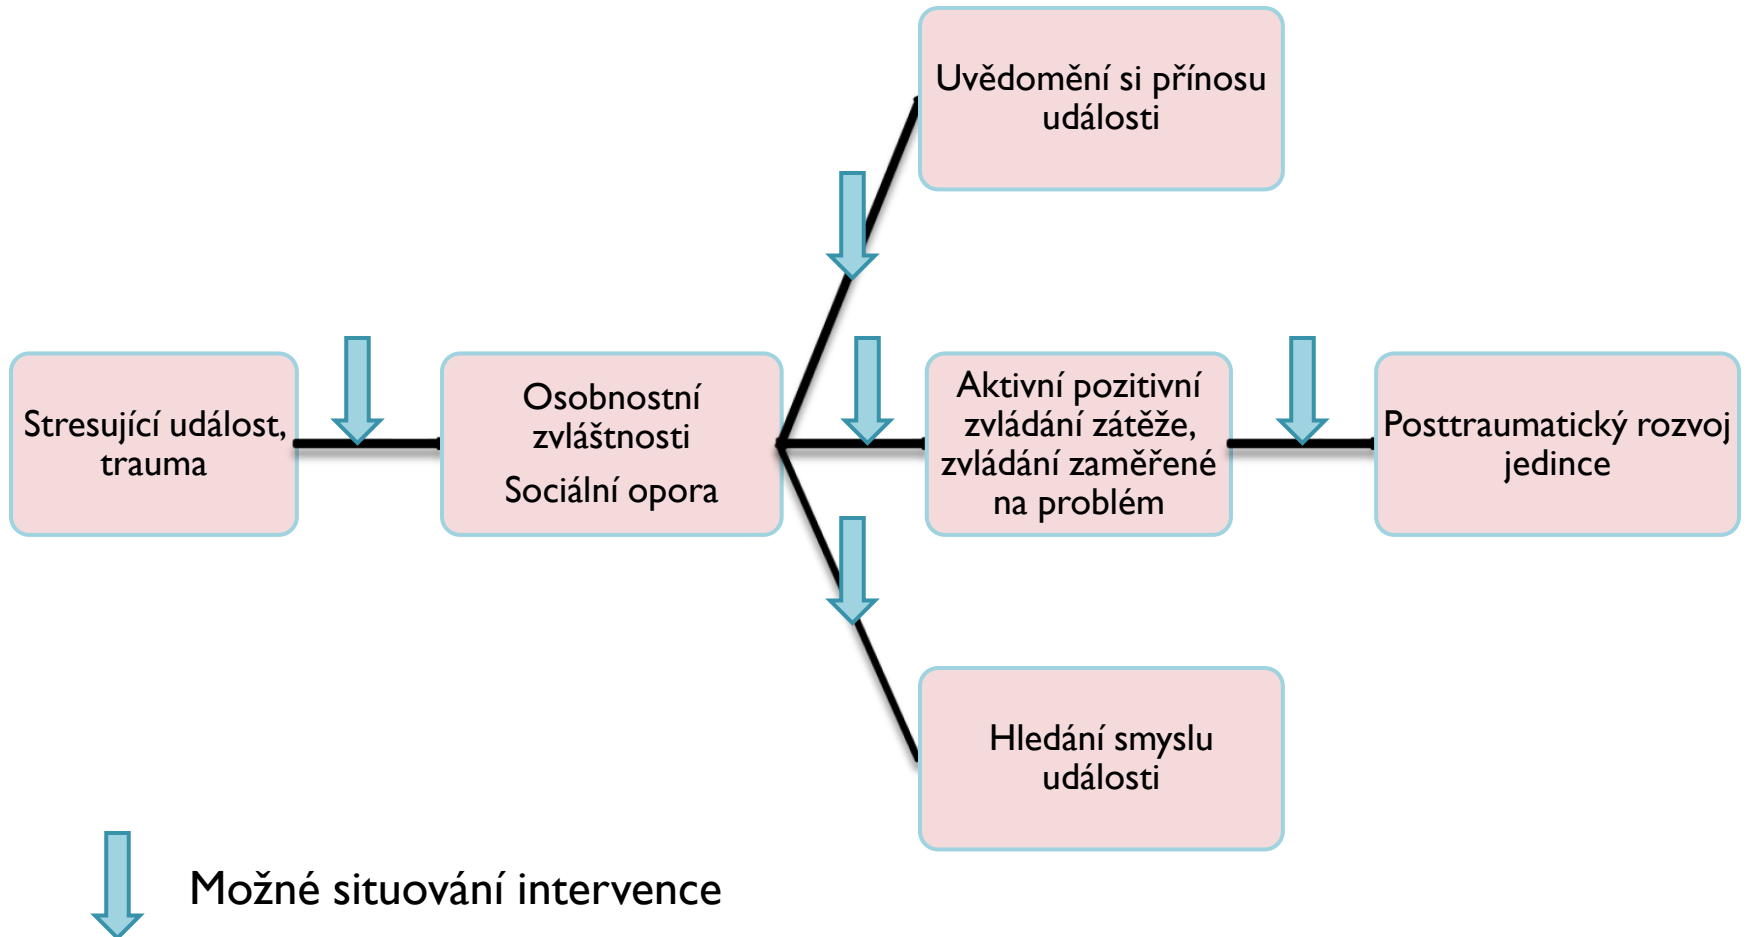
Uvědomění si přínosu události

Stresující událost, trauma

Osobnostní zvláštnosti

Sociální opora

Aktivní pozitivní zvládání zátěže, zvládání zaměřené na problém

Posttraumatický rozvoj jedince

Hledání smyslu události

Možné situování intervence